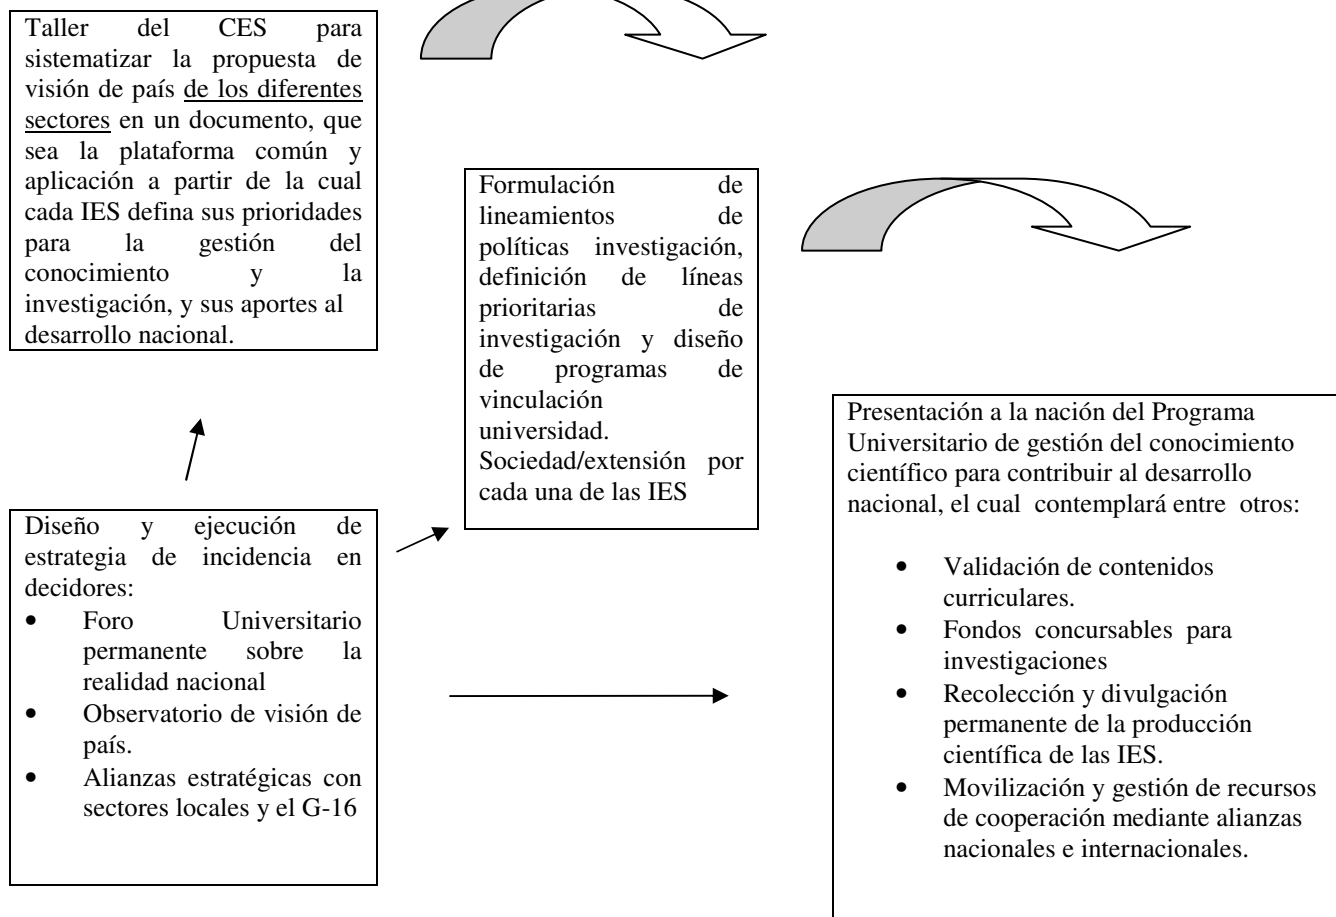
Taller del CES para sistematizar la propuesta de visión de país de los diferentes sectores en un documento, que sea la plataforma común y aplicación a partir de la cual cada IES defina sus prioridades para la gestión del conocimiento y la investigación, y sus aportes al desarrollo nacional.

Formulación de lineamientos de políticas investigación, definición de líneas prioritarias de investigación y diseño de programas de vinculación universidad. Sociedad/extensión por cada una de las IES

Diseño y ejecución de estrategia de incidencia en decidores:
- Foro Universitario permanente sobre la realidad nacional
- Observatorio de visión de país.
- Alianzas estratégicas con sectores locales y el G-16

Presentación a la nación del Programa Universitario de gestión del conocimiento científico para contribuir al desarrollo nacional, el cual contemplará entre otros:

- Validación de contenidos curriculares.
- Fondos concursables para investigaciones
- Recolección y divulgación permanente de la producción científica de las IES.
- Movilización y gestión de recursos de cooperación mediante alianzas nacionales e internacionales.